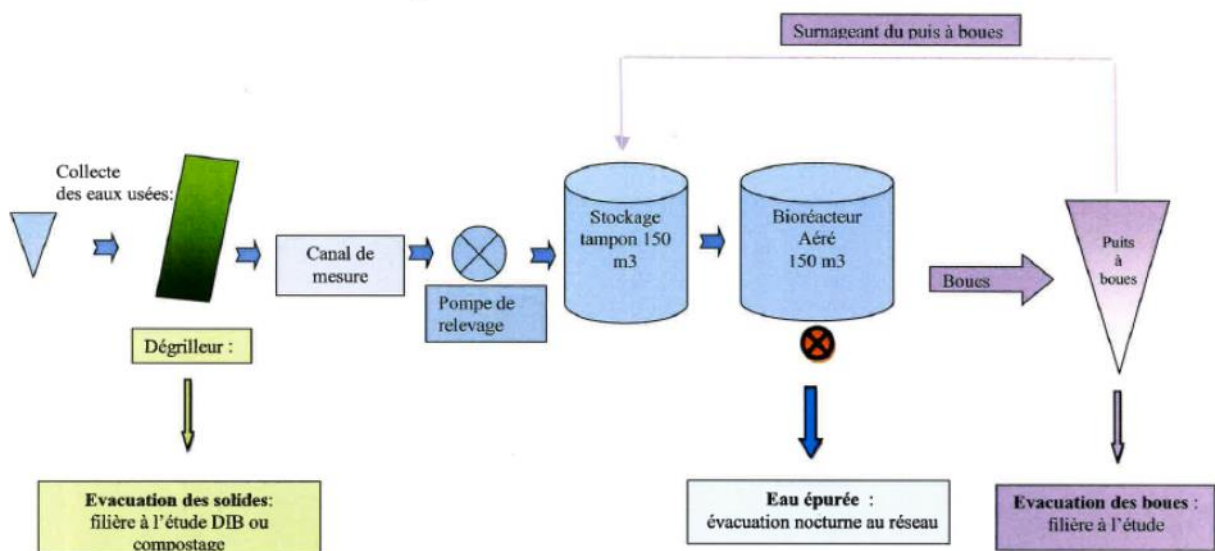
Surnageant du puis à boues

Collecte des eaux usées:

Canal de mesure

Pompe de relevage

Stockage tampon 150 m3

Bioréacteur Aéré 150 m3

Boues

Puits à boues

Dégrilleur :

Evacuation des solides: filière à l'étude DIB ou compostage

Eau épurée : évacuation nocturne au réseau

Evacuation des boues : filière à l'étude